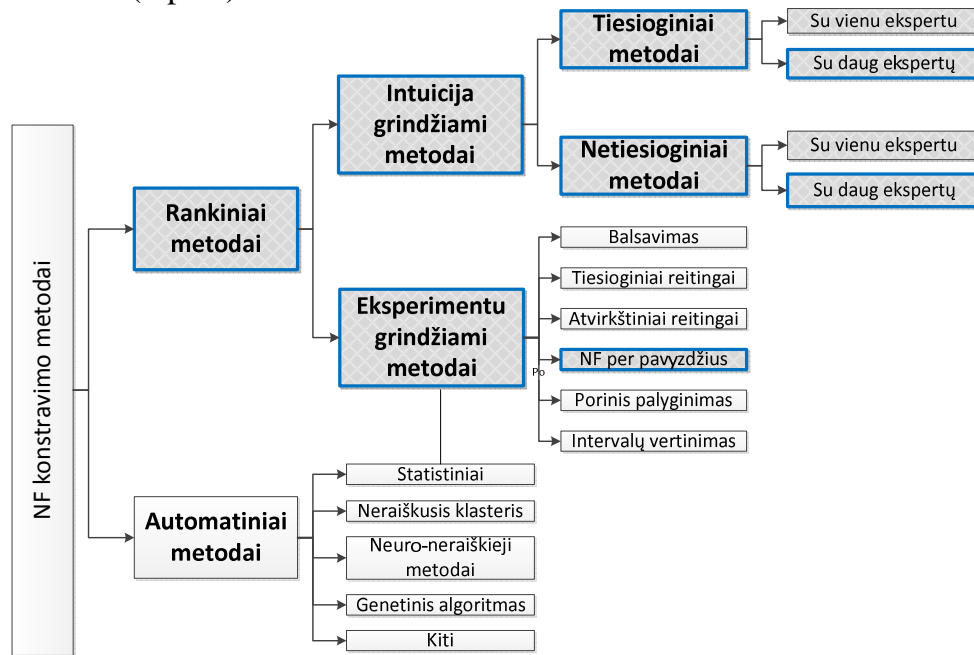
NF konstravimo metodai

Rankiniai metodai

Intuicija grindžiami metodai

Tiesioginiai metodai

Su vienu ekspertu

Su daug ekspertų

Netiesioginiai metodai

Su vienu ekspertu

Su daug ekspertų

Eksperimentu grindžiami metodai

Balsavimas

Tiesioginiai reitingai

Atvirkštiniai reitingai

NF per pavyzdžius

Po

Porinis palyginimas

Intervalų vertinimas

Automatiniai metodai

Statistiniai

Neraiškusis klasteris

Neuro-neraiškieji metodai

Genetinis algoritmas

Kiti